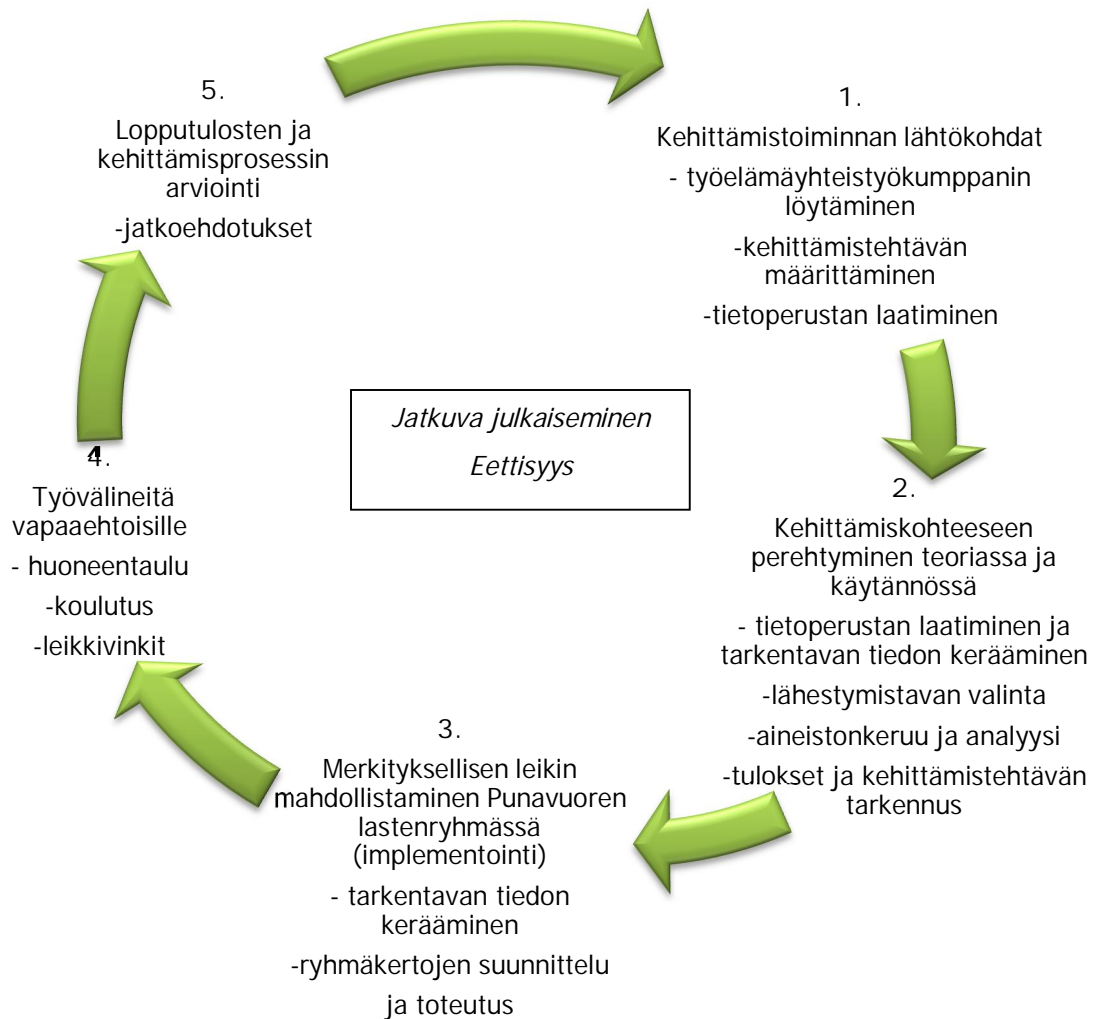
5.
Lopputulosten ja kehittämisprosessin arviointi
-jatkoehdotukset

1.
Kehittämistoiminnan lähtökohdat
- työelämäyhteistyökumppanin löytäminen
-kehittämistehtävän määrittäminen
-tietoperustan laatiminen

Jatkuva julkaiseminen
Eettisyys

2.
Kehittämiskohteeseen perehtyminen teoriassa ja käytännössä
- tietoperustan laatiminen ja tarkentavan tiedon kerääminen
-lähestymistavan valinta
-aineistonkeruu ja analyysi
-tulokset ja kehittämistehtävän tarkennus

3.
Merkityksellisen leikin mahdollistaminen Punavuoren lastenryhmässä (implementointi)
- tarkentavan tiedon kerääminen
-ryhmäkertojen suunnittelu ja toteutus

4.
Työvälineitä vapaaehtoisille
- huoneentaulu
-koulutus
-leikkivinkit